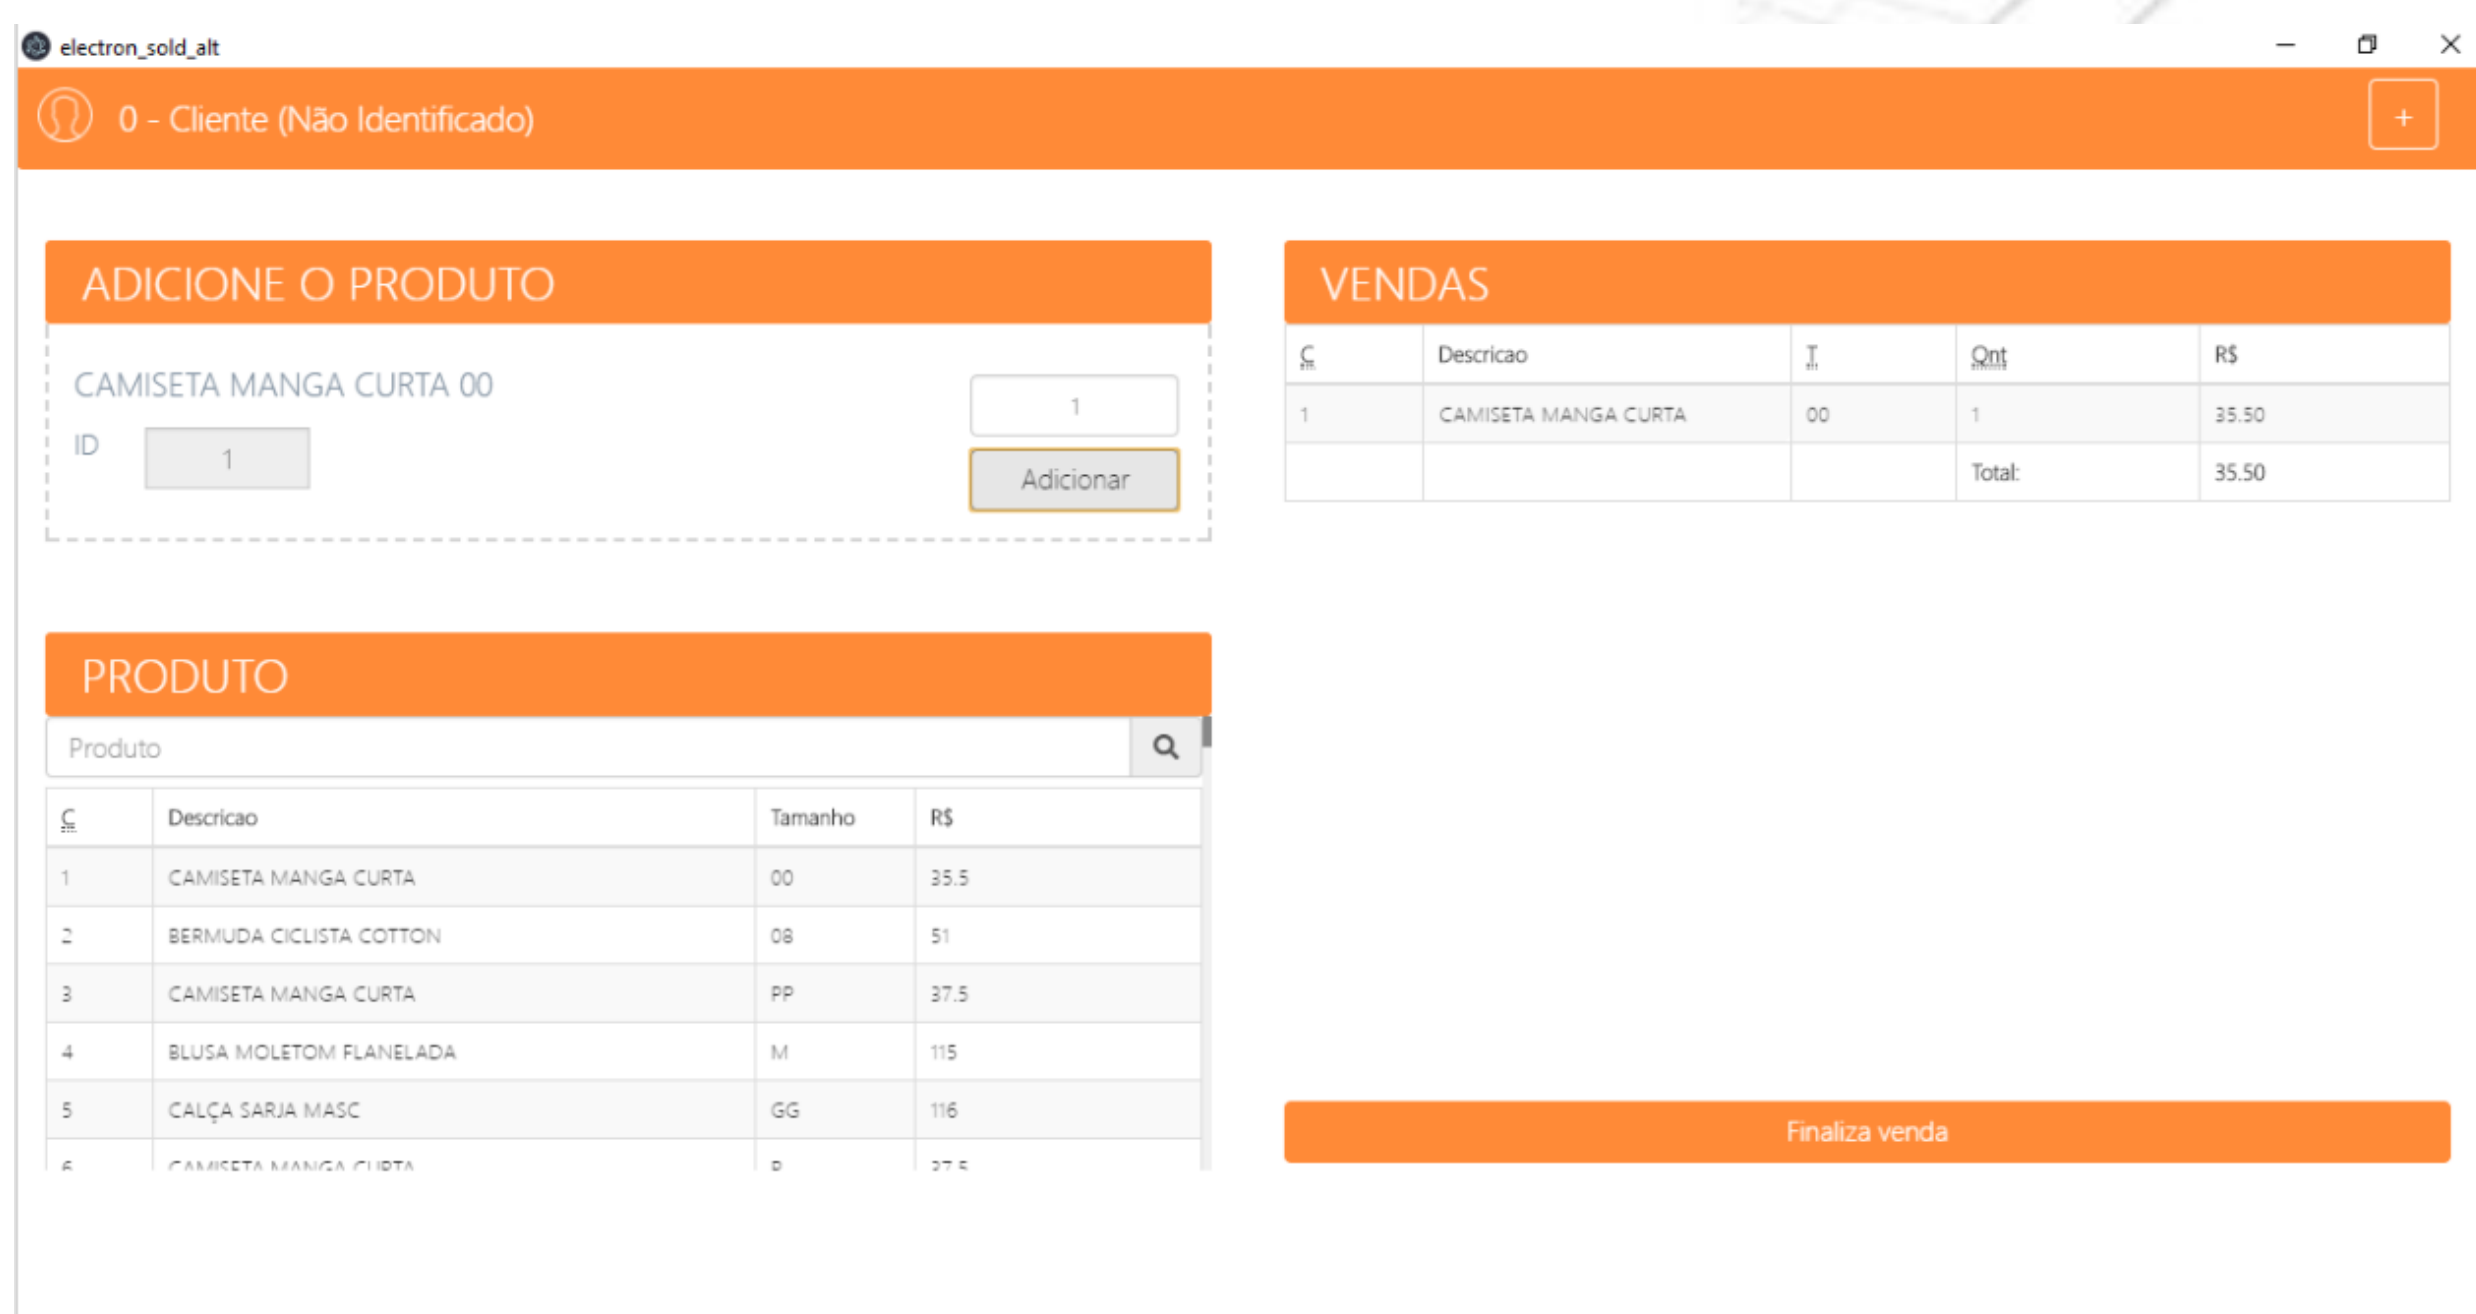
electron_sold_alt

0 - Cliente (Não Identificado)

+

ADICIONE O PRODUTO

CAMISETA MANGA CURTA 00

ID 1

1

Adicionar

VENDAS

| C | Descricao | T | Qnt | R$ |
|---|---|---|---|---|
| 1 | CAMISETA MANGA CURTA | 00 | 1 | 35.50 |
| | | | Total: | 35.50 |

PRODUTO

Produto

| C | Descricao | Tamanho | R$ |
|---|---|---|---|
| 1 | CAMISETA MANGA CURTA | 00 | 35.5 |
| 2 | BERMUDA CICLISTA COTTON | 08 | 51 |
| 3 | CAMISETA MANGA CURTA | PP | 37.5 |
| 4 | BLUSA MOLETOM FLANELADA | M | 115 |
| 5 | CALÇA SARJA MASC | GG | 116 |
| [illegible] | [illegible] | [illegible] | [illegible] |

Finaliza venda